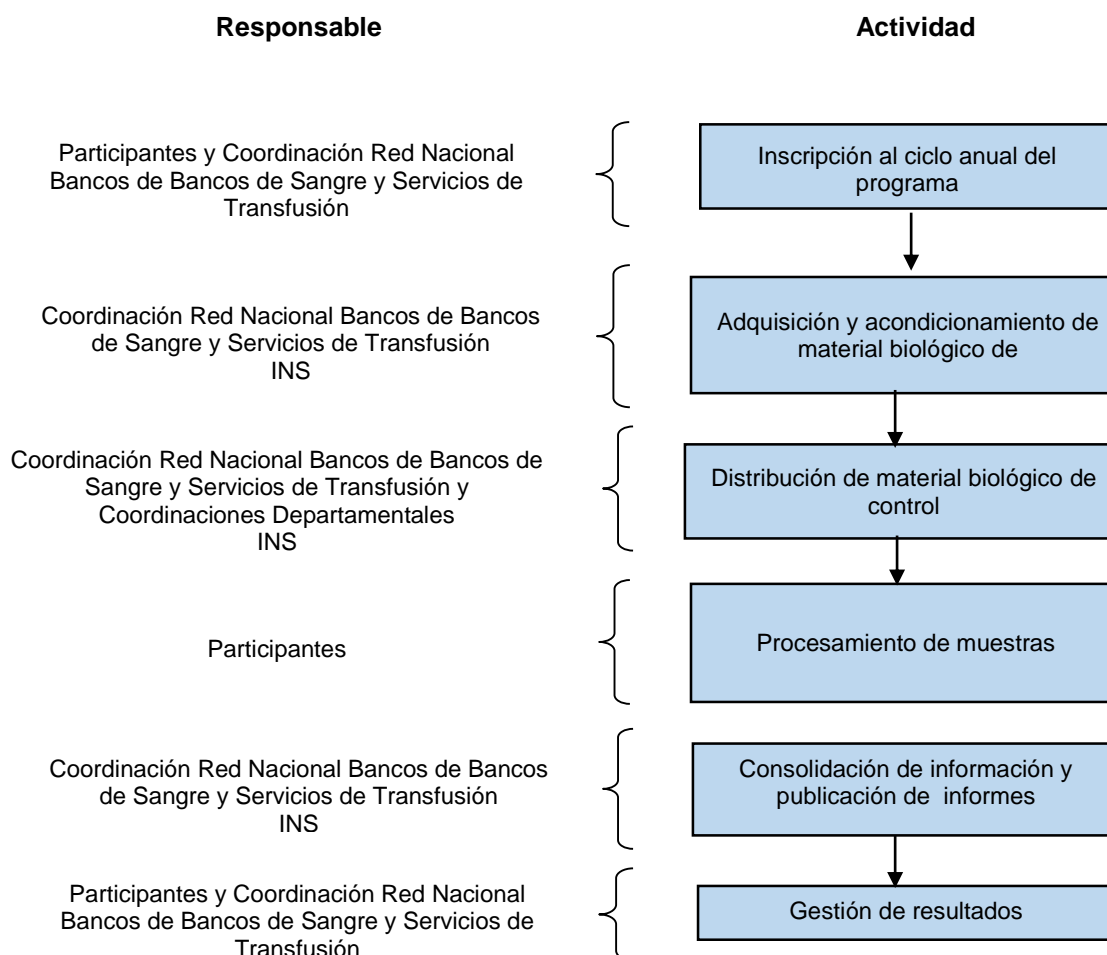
Responsable

Actividad

Participantes y Coordinación Red Nacional Bancos de Bancos de Sangre y Servicios de Transfusión

Inscripción al ciclo anual del programa

Coordinación Red Nacional Bancos de Bancos de Sangre y Servicios de Transfusión
INS

Adquisición y acondicionamiento de material biológico de

Coordinación Red Nacional Bancos de Bancos de Sangre y Servicios de Transfusión y Coordinaciones Departamentales
INS

Distribución de material biológico de control

Participantes

Procesamiento de muestras

Coordinación Red Nacional Bancos de Bancos de Sangre y Servicios de Transfusión
INS

Consolidación de información y publicación de informes

Participantes y Coordinación Red Nacional Bancos de Bancos de Sangre y Servicios de Transfusión

Gestión de resultados